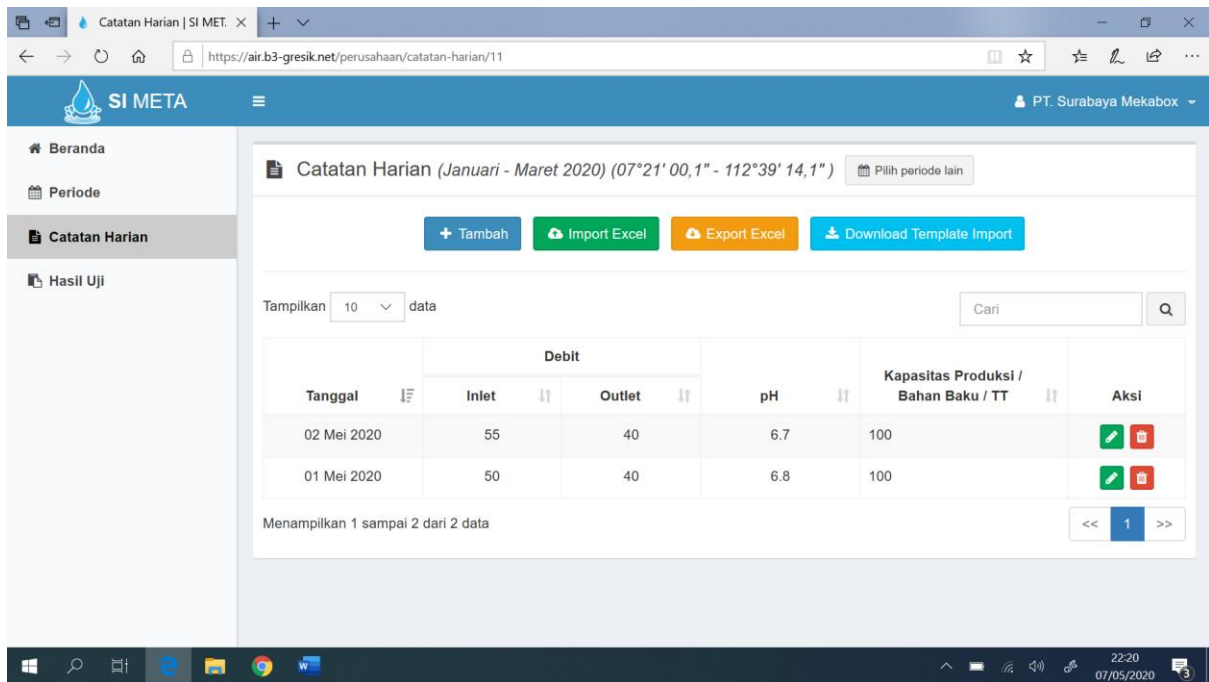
Catatan Harian | SI MET. ×

https://air.b3-gresik.net/perusahaan/catatan-harian/11

SI META

PT. Surabaya Mekabox

Beranda

Periode

Catatan Harian

Hasil Uji

Catatan Harian *(Januari - Maret 2020) (07°21' 00,1" - 112°39' 14,1")* Pilih periode lain

+ Tambah Import Excel Export Excel Download Template Import

Tampilkan 10 data

Cari

| Tanggal | Debit Inlet | Debit Outlet | pH | Kapasitas Produksi / Bahan Baku / TT | Aksi |
|---|---|---|---|---|---|
| 02 Mei 2020 | 55 | 40 | 6.7 | 100 | |
| 01 Mei 2020 | 50 | 40 | 6.8 | 100 | |

Menampilkan 1 sampai 2 dari 2 data

<< 1 >>

22:20
07/05/2020

3